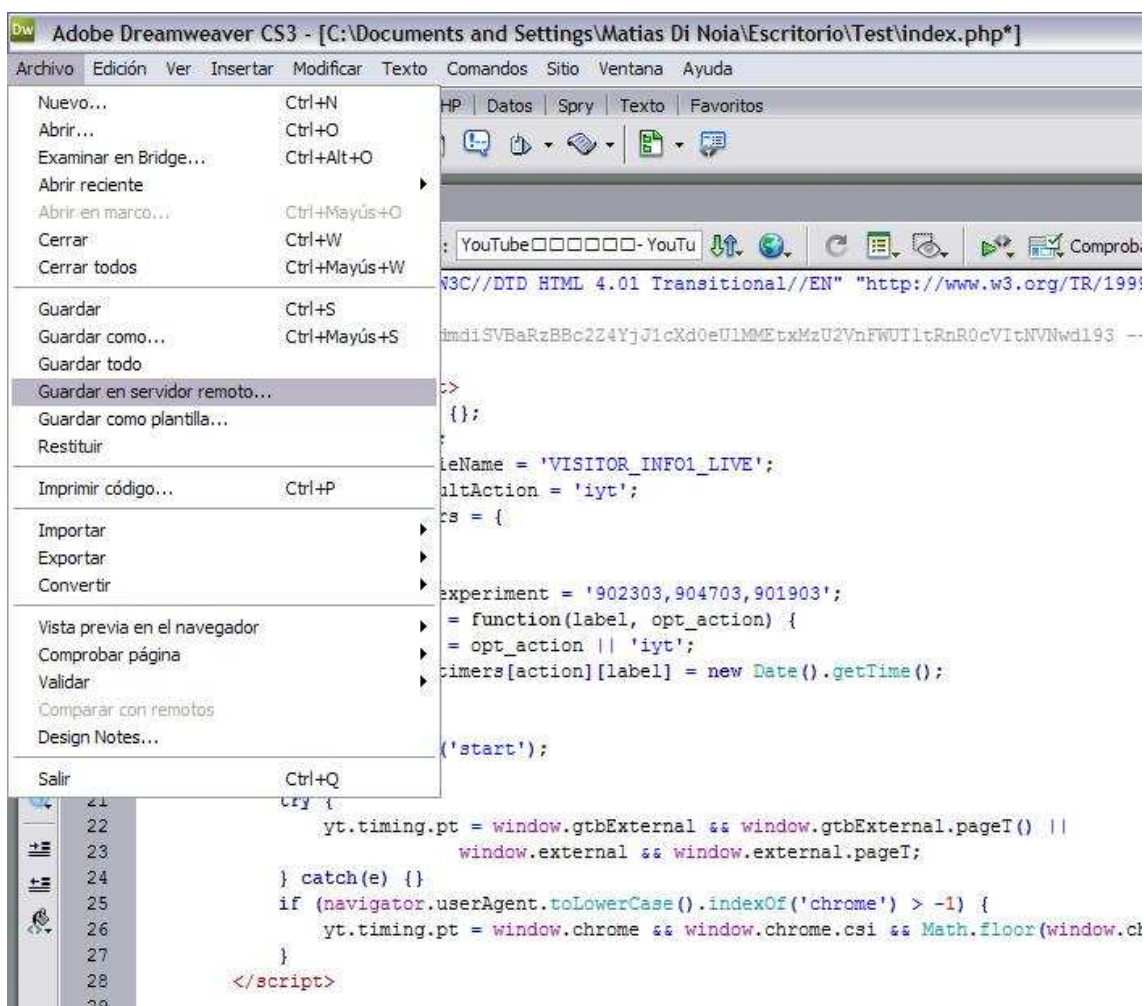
Dw Adobe Dreamweaver CS3 - [C:\Documents and Settings\Matias Di Noia\Escritorio\Test\index.php*]

Archivo Edición Ver Insertar Modificar Texto Comandos Sitio Ventana Ayuda

Nuevo... Ctrl+N
Abrir... Ctrl+O
Examinar en Bridge... Ctrl+Alt+O
Abrir reciente
Abrir en marco... Ctrl+Mayús+O
Cerrar Ctrl+W
Cerrar todos Ctrl+Mayús+W

Guardar Ctrl+S
Guardar como... Ctrl+Mayús+S
Guardar todo
Guardar en servidor remoto...
Guardar como plantilla...
Restituir

Imprimir código... Ctrl+P

Importar
Exportar
Convertir

Vista previa en el navegador
Comprobar página
Validar
Comparar con remotos
Design Notes...

Salir Ctrl+Q

HP | Datos | Spry | Texto | Favoritos

: YouTube□□□□□□- YouTu Comproba

N3C//DTD HTML 4.01 Transitional//EN" "http://www.w3.org/TR/199

imdiSVBaRzBBc2Z4YjJ1cXd0eUlMMEtxMzU2VnFWUTltRnR0cVItNVNwd193 --

:>
{};

ieName = 'VISITOR_INFO1_LIVE';
ultAction = 'iyt';
rs = {

experiment = '902303,904703,901903';
= function(label, opt_action) {
= opt_action || 'iyt';
timers[action][label] = new Date().getTime();

('start');

21 try {
22 yt.timing.pt = window.gtbExternal && window.gtbExternal.pageT() ||
23 window.external && window.external.pageT;
24 } catch(e) {}
25 if (navigator.userAgent.toLowerCase().indexOf('chrome') > -1) {
26 yt.timing.pt = window.chrome && window.chrome.csi && Math.floor(window.ch
27 }
28 </script>
29